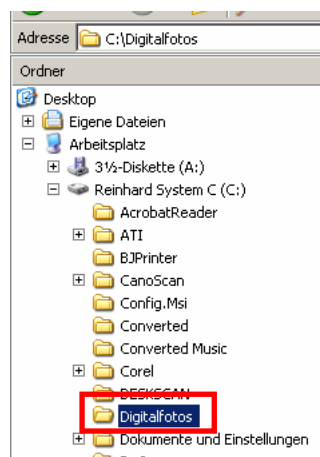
Adresse C:\Digitalfotos

Ordner

Desktop
Eigene Dateien
Arbeitsplatz
3½-Diskette (A:)
Reinhard System C (C:)
AcrobatReader
ATI
BJPrinter
CanoScan
Config.Msi
Converted
Converted Music
Corel
DESKSCAN
Digitalfotos
Dokumente und Einstellungen